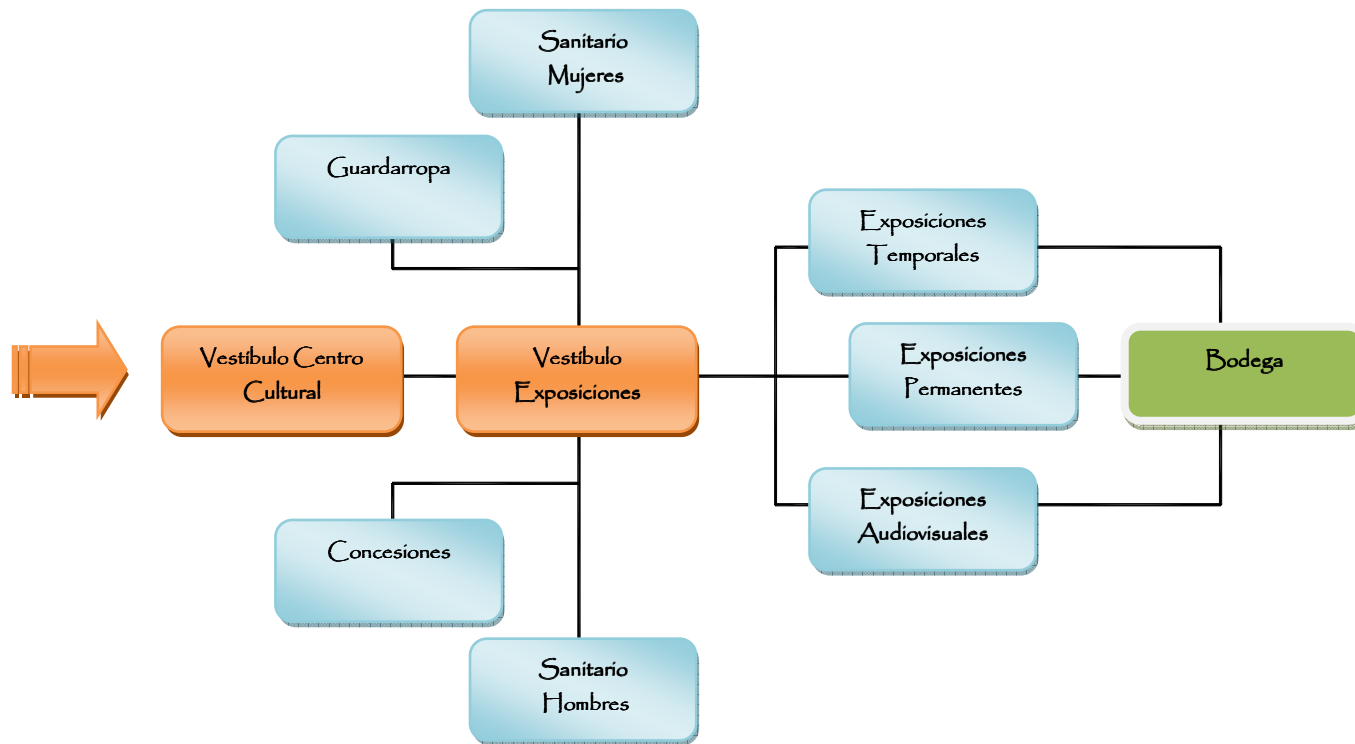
Sanitario Mujeres

Guardarropa

Exposiciones Temporales

Vestíbulo Centro Cultural

Vestíbulo Exposiciones

Exposiciones Permanentes

Bodega

Exposiciones Audiovisuales

Concesiones

Sanitario Hombres